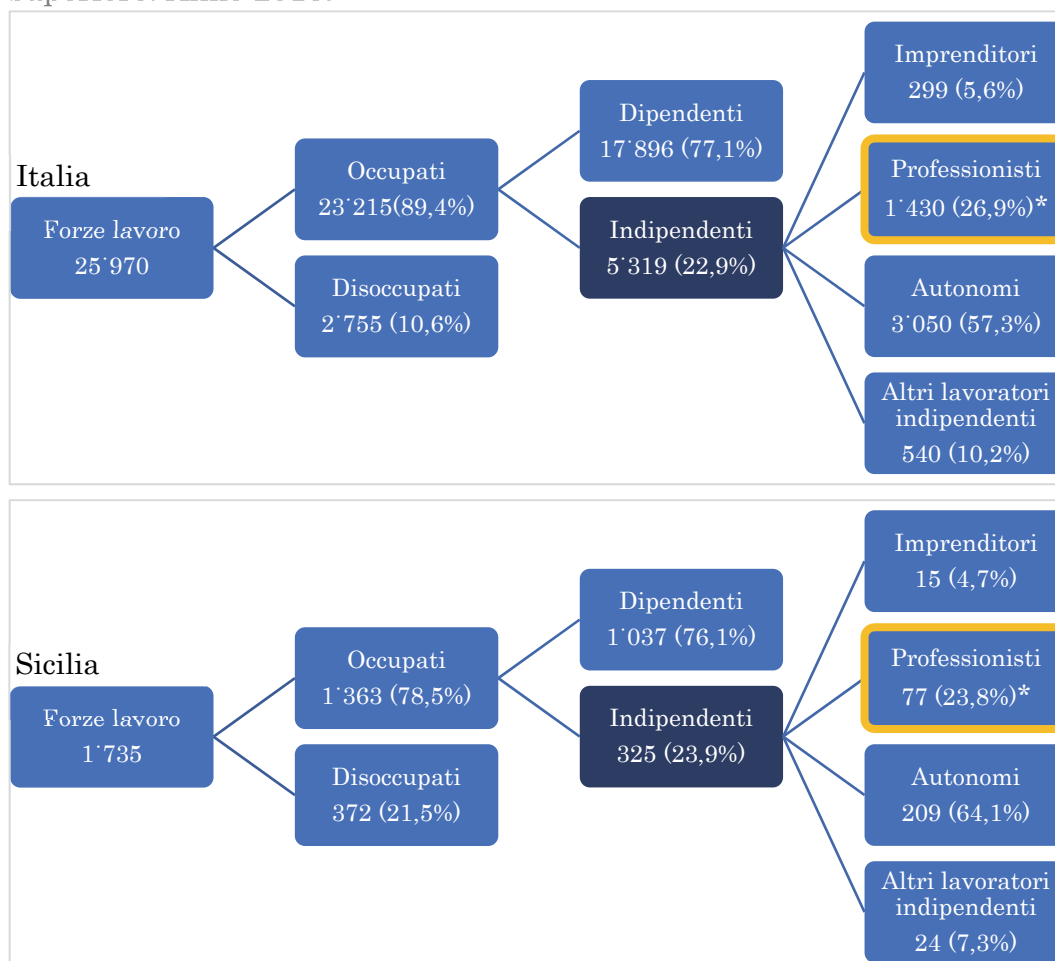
Italia

Forze lavoro
25˙970

Occupati
23˙215(89,4%)

Disoccupati
2˙755 (10,6%)

Dipendenti
17˙896 (77,1%)

Indipendenti
5˙319 (22,9%)

Imprenditori
299 (5,6%)

Professionisti
1˙430 (26,9%)*

Autonomi
3˙050 (57,3%)

Altri lavoratori indipendenti
540 (10,2%)

Sicilia

Forze lavoro
1˙735

Occupati
1˙363 (78,5%)

Disoccupati
372 (21,5%)

Dipendenti
1˙037 (76,1%)

Indipendenti
325 (23,9%)

Imprenditori
15 (4,7%)

Professionisti
77 (23,8%)*

Autonomi
209 (64,1%)

Altri lavoratori indipendenti
24 (7,3%)